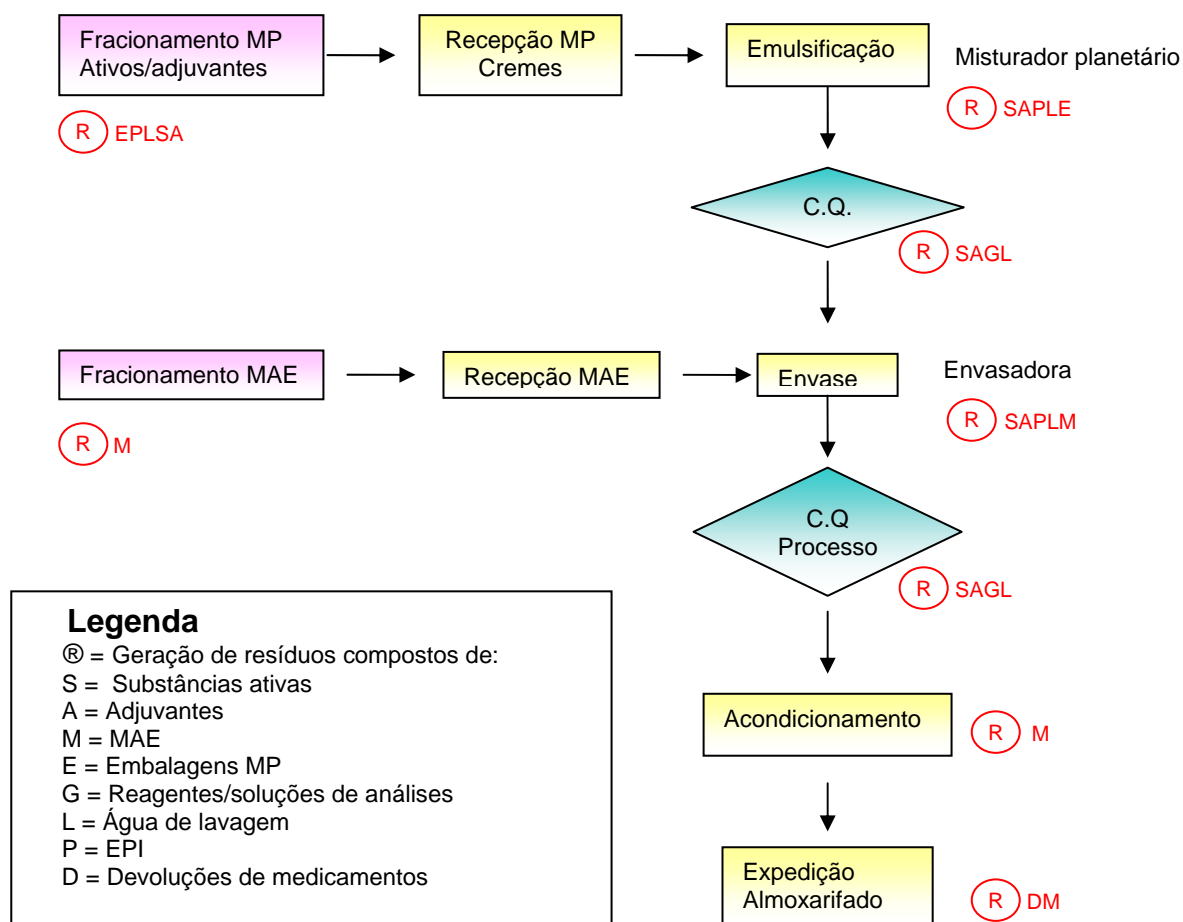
Fracionamento MP
Ativos/adjuvantes

R EPLSA

Recepção MP
Cremes

Emulsificação

Misturador planetário

R SAPLE

C.Q.

R SAGL

Fracionamento MAE

R M

Recepção MAE

Envase

Envasadora

R SAPLM

C.Q
Processo

R SAGL

Legenda
® = Geração de resíduos compostos de:
S = Substâncias ativas
A = Adjuvantes
M = MAE
E = Embalagens MP
G = Reagentes/soluções de análises
L = Água de lavagem
P = EPI
D = Devoluções de medicamentos

Acondicionamento

R M

Expedição
Almoxarifado

R DM